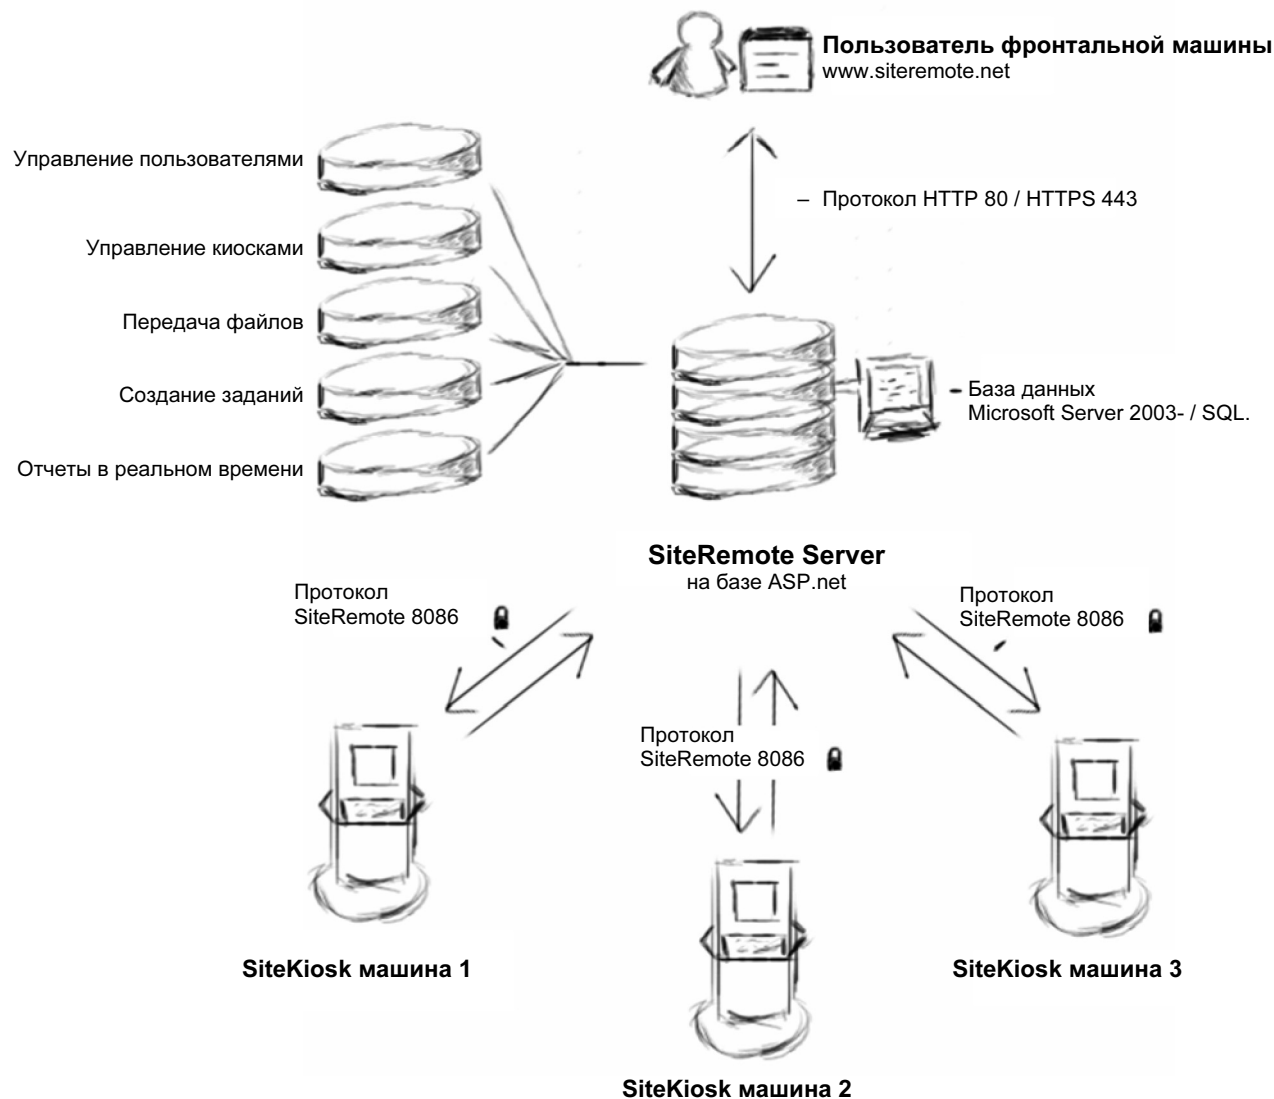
Пользователь фронтальной машины
www.siteremote.net

Управление пользователями

Управление киосками

Передача файлов

Создание заданий

Отчеты в реальном времени

– Протокол HTTP 80 / HTTPS 443

- База данных
Microsoft Server 2003- / SQL.

SiteRemote Server
на базе ASP.net

Протокол
SiteRemote 8086

Протокол
SiteRemote 8086

Протокол
SiteRemote 8086

SiteKiosk машина 1

SiteKiosk машина 3

SiteKiosk машина 2